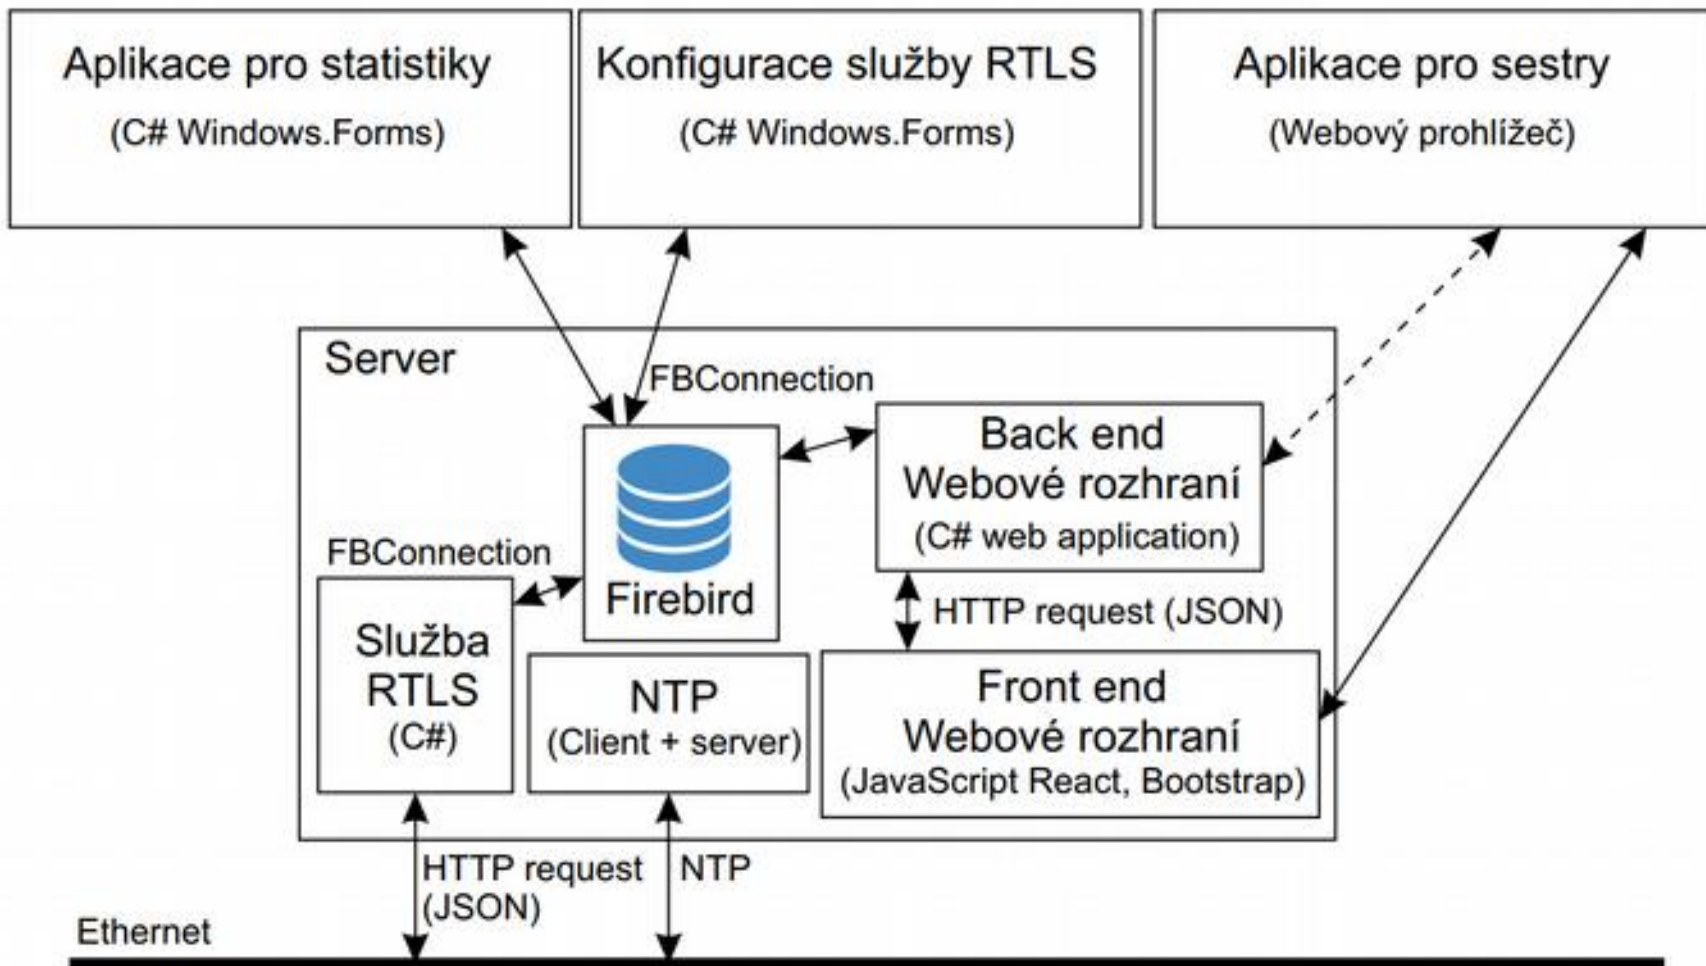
Aplikace pro statistiky
(C# Windows.Forms)

Konfigurace služby RTLS
(C# Windows.Forms)

Aplikace pro sestry
(Webový prohlížeč)

Server

FBConnection

Back end
Webové rozhraní
(C# web application)

FBConnection

Firebird

HTTP request (JSON)

Služba
RTLS
(C#)

NTP
(Client + server)

Front end
Webové rozhraní
(JavaScript React, Bootstrap)

HTTP request
(JSON)

NTP

Ethernet